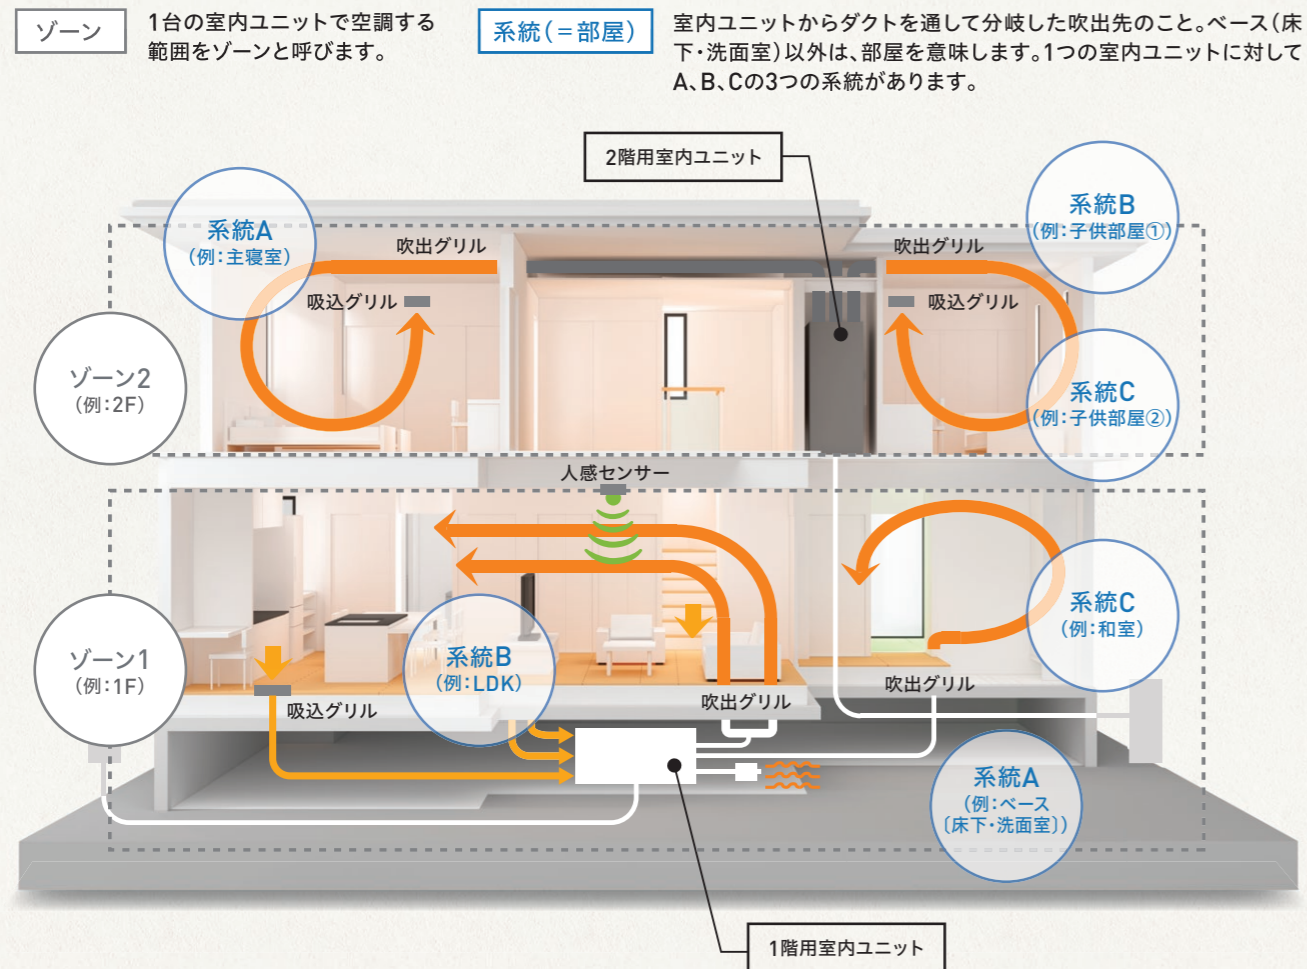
ゾーン

1台の室内ユニットで空調する範囲をゾーンと呼びます。

系統（＝部屋）

室内ユニットからダクトを通して分岐した吹出先のこと。ベース（床下・洗面室）以外は、部屋を意味します。1つの室内ユニットに対してA、B、Cの3つの系統があります。

2階用室内ユニット

系統A
（例：主寝室）

吹出グリル

吸込グリル

系統B
（例：子供部屋①）

吹出グリル

吸込グリル

系統C
（例：子供部屋②）

ゾーン2
（例：2F）

人感センサー

系統C
（例：和室）

ゾーン1
（例：1F）

系統B
（例：LDK）

吹出グリル

吹出グリル

吸込グリル

系統A
（例：ベース
（床下・洗面室））

1階用室内ユニット